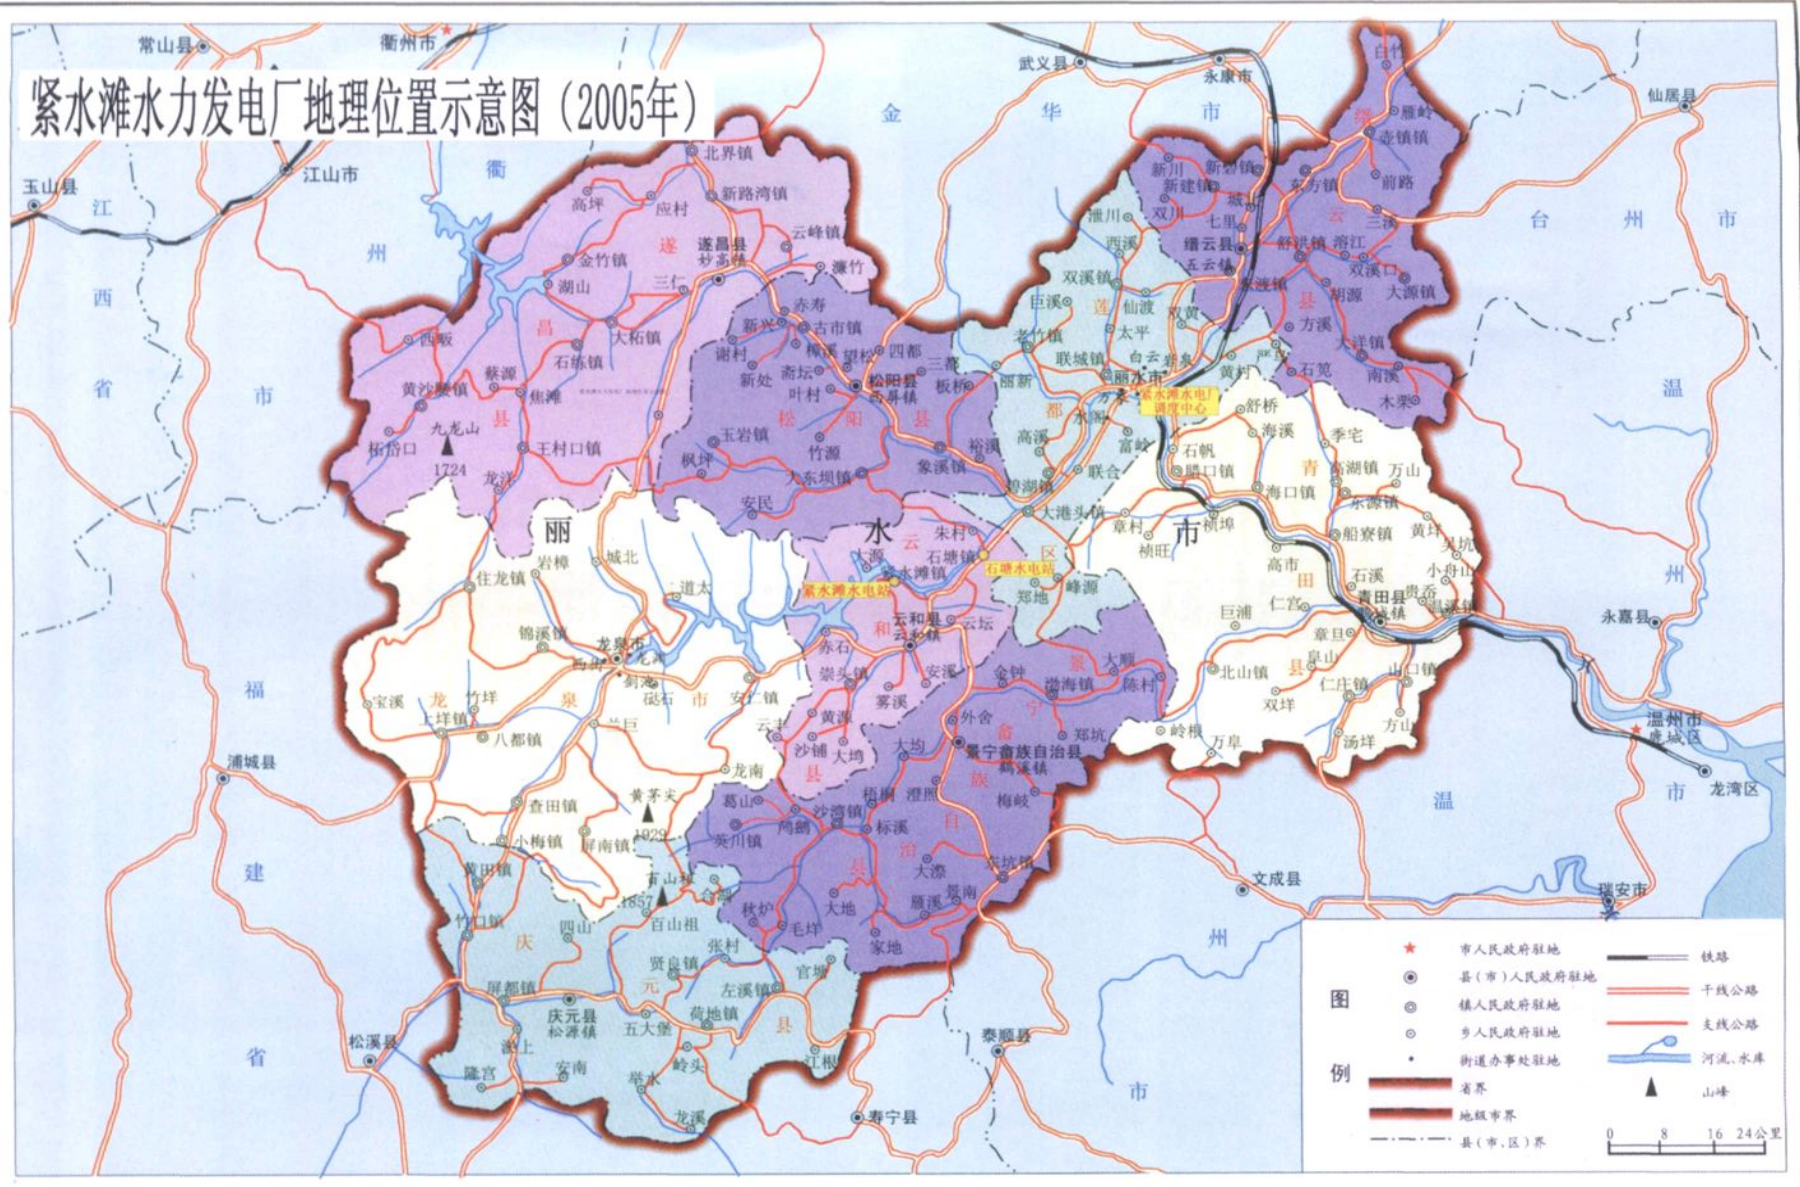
紧水滩水力发电厂地理位置示意图（2005年）

常山县 衢州市 武义县 永康市 仙居县 玉山县 江山市 金 华 市 衢 州 江 西 省 市 台 州 市 温 州 市 福 建 省 浦城县 松溪县 泰顺县 寿宁县 文成县 瑞安市 永嘉县 温州市 鹿城区 龙湾区 市 温 州

北界镇 新路湾镇 高坪 应村 云峰镇 遂 遂昌县 妙高镇 濂竹 金竹镇 湖山 三仁 西畈 昌 大柘镇 石练镇 蔡源 黄沙腰镇 焦滩 县 九龙山 1724 王村口镇 柘岱口 龙洋

赤寿 新兴 古市镇 谢村 樟溪 望松 四都 三都 新处 斋坛 松阳县 西屏镇 叶村 松 阳 县 板桥 玉岩镇 竹源 枫坪 大东坝镇 象溪镇 安民

新川 新建镇 新碧镇 东方镇 壶镇镇 雁岭 前路 双川 七里 舒洪镇 溶江 三溪 缙云县 五云镇 双溪口 云 县 胡源 大源镇 方溪 大洋镇 南溪 木栗 石笕 黄村

漕川 西溪 双溪镇 巨溪 莲 仙渡 太平 双黄 老竹镇 联城镇 白云 岩泉 碧湖镇 丽水市 紧水滩水电厂调度中心 丽新 都 水阁 高溪 富岭 裕溪 联合 大港头镇 区 舒桥 海溪 季宅 石帆 腊口镇 青 高湖镇 万山 海口镇 东源镇 章村 祯埠 船寮镇 黄垟 祯旺 吴坑 市 高市 田 石溪 小舟山 巨浦 仁宫 青田县 鹤城镇 贵岙 温溪镇 北山镇 章旦 阜山 县 山口镇 双垟 仁庄镇 岭根 万阜 汤垟 方山

丽 水 岩樟 城北 住龙镇 道太 锦溪镇 龙泉市 西街 剑池 龙渊 宝溪 龙 竹垟 泉 砧石 市 安仁镇 上垟镇 兰巨 八都镇 云丰 龙南 查田镇 黄茅尖 1929 小梅镇 屏南镇

大源 朱村 石塘镇 紧水滩镇 石塘水电站 紧水滩水电站 云和县 云和镇 云坛 郑地 峰源 赤石 崇头镇 安溪 和 县 雾溪 黄源 沙铺 大均 金钟 渤海镇 大顺 陈村 泉 宁 外舍 郑坑 景宁畲族自治县 鹤溪镇 畲 族 大均 梧桐 澄照 葛山 沙湾镇 标溪 梅岐 英川镇 鸬鹚 自 治 县 东坑镇 大漈 秋炉 大地 雁溪 景南 毛垟 家地

黄田镇 百山祖 1857 竹口镇 合湖 庆 四山 百山祖 张村 屏都镇 贤良镇 元 左溪镇 官塘 庆元县 松源镇 五大堡 荷地镇 县 淤上 安南 隆宫 岭头 江根 举水 龙溪

图 例
市人民政府驻地
县（市）人民政府驻地
镇人民政府驻地
乡人民政府驻地
街道办事处驻地
省界
地级市界
县（市、区）界
铁路
干线公路
支线公路
河流、水库
山峰
0 8 16 24公里